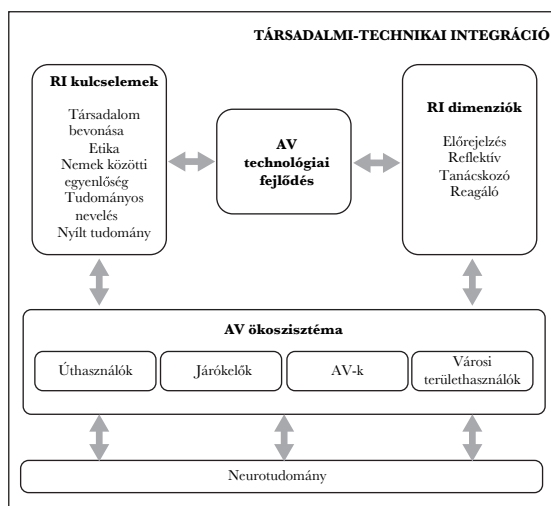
TÁRSADALMI-TECHNIKAI INTEGRÁCIÓ

RI kulcselemek

Társadalom bevonása
Etika
Nemek közötti egyenlőség
Tudományos nevelés
Nyílt tudomány

AV technológiai fejlődés

RI dimenziók

Előrejelzés
Reflektív
Tanácskozó
Reagáló

AV ökoszisztéma

Úthasználók

Járókelők

AV-k

Városi területhasználók

Neurotudomány